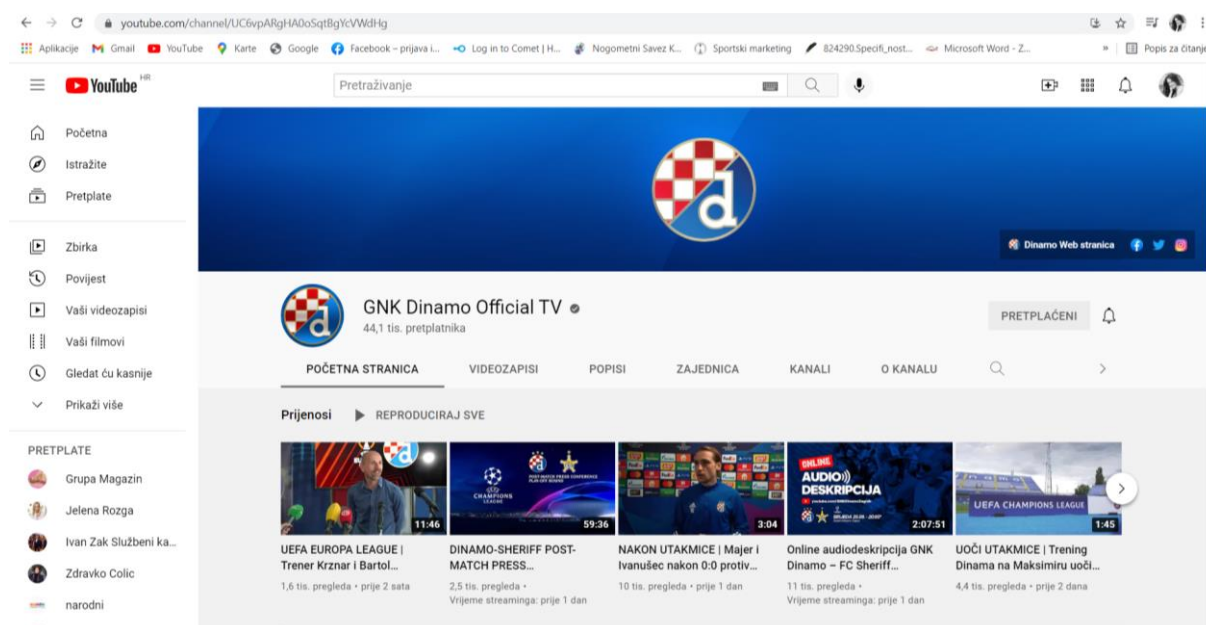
youtube.com/channel/UC6vpARgHA0oSqtBgYcVWdHg

Aplikacije Gmail YouTube Karte Google Facebook – prijava i... Log in to Comet | H... Nogometni Savez K... Sportski marketing 824290.Specifi_nost... Microsoft Word - Z... » Popis za čitanje

YouTube HR

Pretraživanje

Početna
Istražite
Pretplate

Zbirka
Povijest
Vaši videozapisi
Vaši filmovi
Gledat ću kasnije
Prikaži više

PRETPLATE
Grupa Magazin
Jelena Rozga
Ivan Zak Službeni ka...
Zdravko Colic
narodni

Dinamo Web stranica

GNK Dinamo Official TV
44,1 tis. pretplatnika

PRETPLAĆENI

POČETNA STRANICA VIDEOZAPISI POPISI ZAJEDNICA KANALI O KANALU

Prijenosi REPRODUCIRAJ SVE

11:46
UEFA EUROPA LEAGUE | Trener Krznar i Bartol...
1,6 tis. pregleda • prije 2 sata

CHAMPIONS LEAGUE POST MATCH PRESS CONFERENCE
59:36
DINAMO-SHERIFF POST-MATCH PRESS...
2,5 tis. pregleda • Vrijeme streaminga: prije 1 dan

3:04
NAKON UTAKMICE | Majer i Ivanušec nakon 0:0 protiv...
10 tis. pregleda • prije 1 dan

ONLINE AUDIO DESKRIPCIJA
2:07:51
Online audiodeskripcija GNK Dinamo – FC Sheriff...
11 tis. pregleda • Vrijeme streaminga: prije 1 dan

UEFA CHAMPIONS LEAGUE
1:45
UOČI UTAKMICE | Trening Dinama na Maksimiru uoči...
4,4 tis. pregleda • prije 2 dana